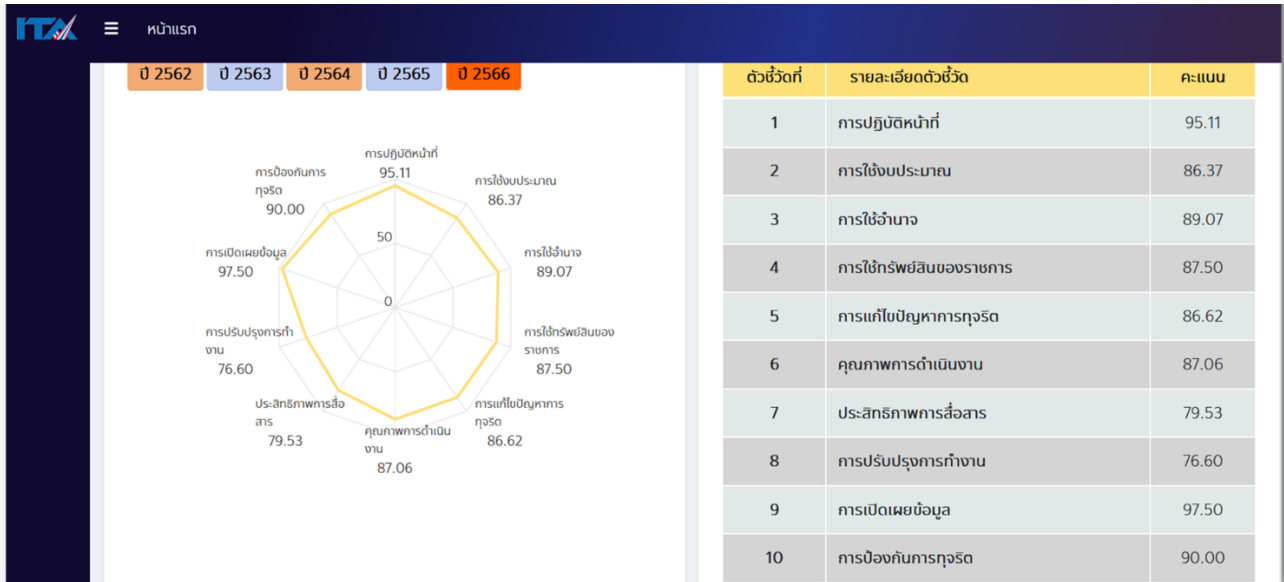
ITA ☰ หน้าแรก

ปี 2562 ปี 2563 ปี 2564 ปี 2565 ปี 2566

การปฏิบัติหน้าที่ 95.11
การใช้งบประมาณ 86.37
การใช้อำนาจ 89.07
การใช้ทรัพย์สินของราชการ 87.50
การแก้ไขปัญหาการทุจริต 86.62
คุณภาพการดำเนินงาน 87.06
ประสิทธิภาพการสื่อสาร 79.53
การปรับปรุงการทำงาน 76.60
การเปิดเผยข้อมูล 97.50
การป้องกันการทุจริต 90.00
50
0

| ตัวชี้วัดที่ | รายละเอียดตัวชี้วัด | คะแนน |
|---|---|---|
| 1 | การปฏิบัติหน้าที่ | 95.11 |
| 2 | การใช้งบประมาณ | 86.37 |
| 3 | การใช้อำนาจ | 89.07 |
| 4 | การใช้ทรัพย์สินของราชการ | 87.50 |
| 5 | การแก้ไขปัญหาการทุจริต | 86.62 |
| 6 | คุณภาพการดำเนินงาน | 87.06 |
| 7 | ประสิทธิภาพการสื่อสาร | 79.53 |
| 8 | การปรับปรุงการทำงาน | 76.60 |
| 9 | การเปิดเผยข้อมูล | 97.50 |
| 10 | การป้องกันการทุจริต | 90.00 |